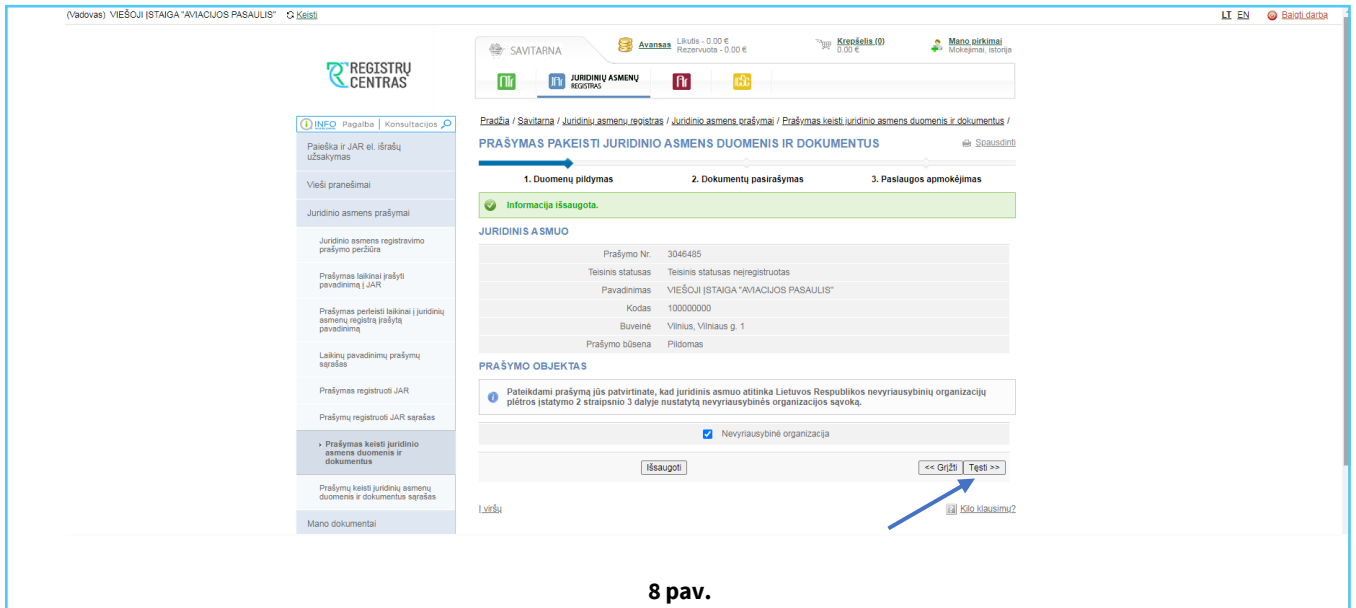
(Vadovas) VIEŠOJI ĮSTAIGA "AVIACIJOS PASAULIS" Keisti

LT EN Baigti darbą

REGISTRŲ CENTRAS

SAVITARNA

Avansas Likutis - 0.00 € Rezervuota - 0.00 €

Krepšelis (0) 0.00 €

Mano pirkimai Mokėjimai, istorija

JURIDINIŲ ASMENŲ REGISTRAS

INFO Pagalba Konsultacijos

Paieška ir JAR el. išrašų užsakymas

Vieši pranešimai

Juridinio asmens prašymai

Juridinio asmens registravimo prašymo peržiūra

Prašymas laikinai įrašyti pavadinimą į JAR

Prašymas perleisti laikinai į juridinių asmenų registrą įrašytą pavadinimą

Laikinų pavadinimų prašymų sąrašas

Prašymas registruoti JAR

Prašymų registruoti JAR sąrašas

Prašymas keisti juridinio asmens duomenis ir dokumentus

Prašymų keisti juridinių asmenų duomenis ir dokumentus sąrašas

Mano dokumentai

Pradžia / Savitarna / Juridinių asmenų registras / Juridinio asmens prašymai / Prašymas keisti juridinio asmens duomenis ir dokumentus /

PRAŠYMAS PAKEISTI JURIDINIO ASMENS DUOMENIS IR DOKUMENTUS

Spausdinti

1. Duomenų pildymas 2. Dokumentų pasirašymas 3. Paslaugos apmokėjimas

Informacija išsaugota.

JURIDINIS ASMUO

| | |
|---|---|
| Prašymo Nr. | 3046485 |
| Teisinis statusas | Teisinis statusas neįregistruotas |
| Pavadinimas | VIEŠOJI ĮSTAIGA "AVIACIJOS PASAULIS" |
| Kodas | 100000000 |
| Buveinė | Vilnius, Vilniaus g. 1 |
| Prašymo būsena | Pildomas |

PRAŠYMO OBJEKTAS

Pateikdami prašymą jūs patvirtinate, kad juridinis asmuo atitinka Lietuvos Respublikos nevyriausybinių organizacijų plėtros įstatymo 2 straipsnio 3 dalyje nustatytą nevyriausybinės organizacijos sąvoką.

Nevyriausybinė organizacija

Išsaugoti

<< Grįžti Tęsti >>

Į viršų

Kilo klausimų?

8 pav.